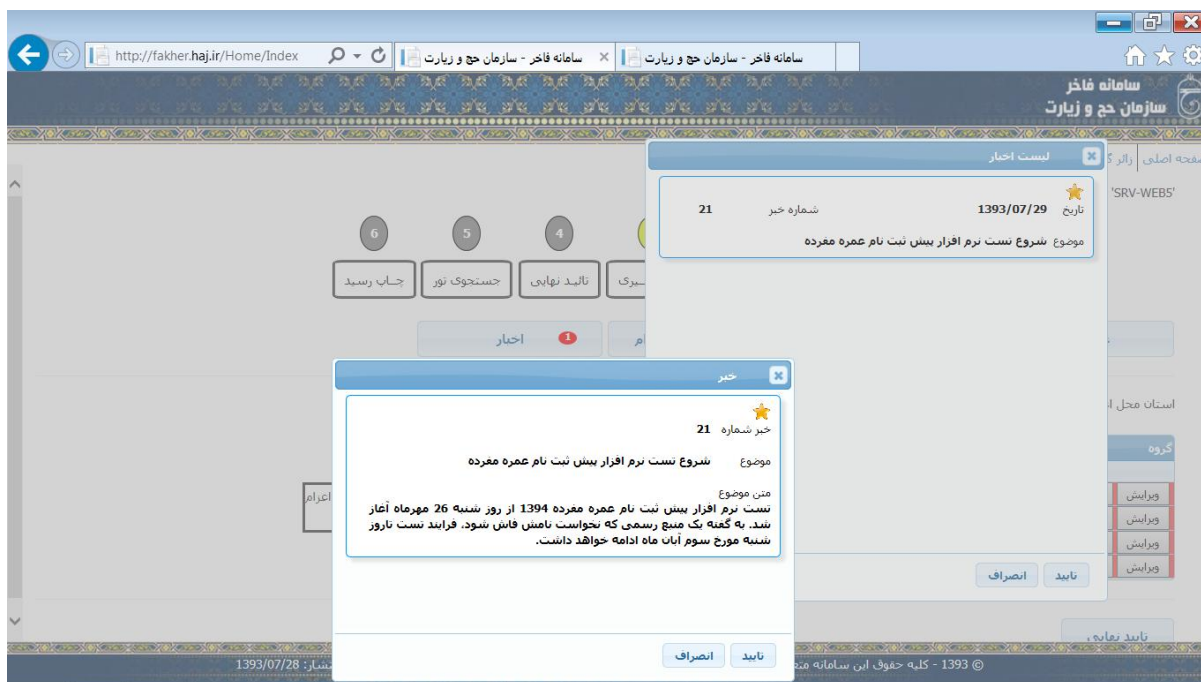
http://fakher.haj.ir/Home/Index
سامانه فاخر - سازمان حج و زیارت
سامانه فاخر - سازمان حج و زیارت
سامانه فاخر - سازمان حج و زیارت

سامانه فاخر
سازمان حج و زیارت

صفحه اصلی | رالر
'SRV-WEBS'

لیست اخبار
تاریخ 1393/07/29 شماره خبر 21
موضوع شروع تست نرم افزار پیش ثبت نام عمره مفرده

6 5 4
چاپ رسید | جستجوی تور | تائید نهایی | سیری

اخبار 1

استان محل ا
گروه
ویرایش
ویرایش
ویرایش
ویرایش
اعزام

تایید انصراف

خبر
خبر شماره 21
موضوع شروع تست نرم افزار پیش ثبت نام عمره مفرده
متن موضوع
تست نرم افزار پیش ثبت نام عمره مفرده 1394 از روز شنبه 26 مهرماه آغاز شد. به گفته یک منبع رسمی که نخواست نامش فاش شود. فرایند تست تاروز شنبه مورخ سوم آبان ماه ادامه خواهد داشت.

تایید انصراف

تایید نهایی

1393/07/28 :شار
© 1393 - کلیه حقوق این سامانه م